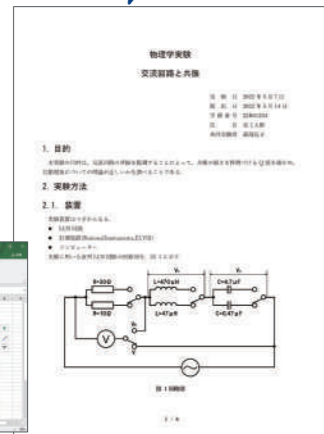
物理学実験

交流回路と共振

実 験 日 2022年5月7日
提 出 日 2022年5月14日
学 籍 番 号 22800234
氏 名 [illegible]
共同実験者 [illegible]

1. 目的

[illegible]

2. 実験方法

2.1. 装置

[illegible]

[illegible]

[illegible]

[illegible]

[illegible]

R=20Ω

R=10Ω

L=470μH

L=47μH

C=4.7μF

C=0.47μF

$V_L$

$V_C$

$V_R$

V

図1 回路図

1 / 6